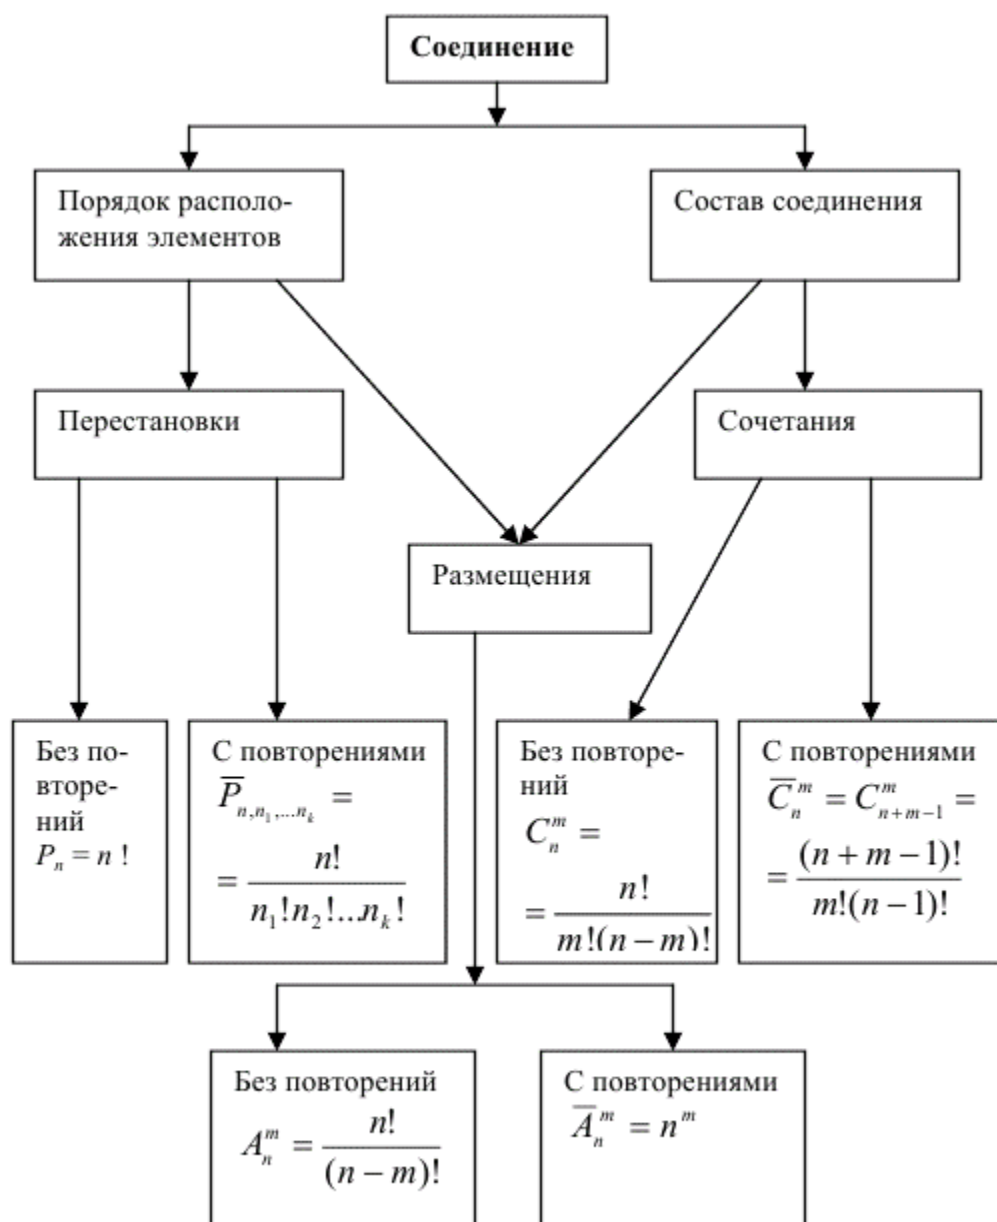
Соединение

Порядок расположения элементов

Состав соединения

Перестановки

Сочетания

Размещения

Без повторений
$P_n = n!$

С повторениями
$\overline{P}_{n,n_1,\ldots n_k} = \frac{n!}{n_1!n_2!\ldots n_k!}$

Без повторений
$C_n^m = \frac{n!}{m!(n-m)!}$

С повторениями
$\overline{C}_n^m = C_{n+m-1}^m = \frac{(n+m-1)!}{m!(n-1)!}$

Без повторений
$A_n^m = \frac{n!}{(n-m)!}$

С повторениями
$\overline{A}_n^m = n^m$